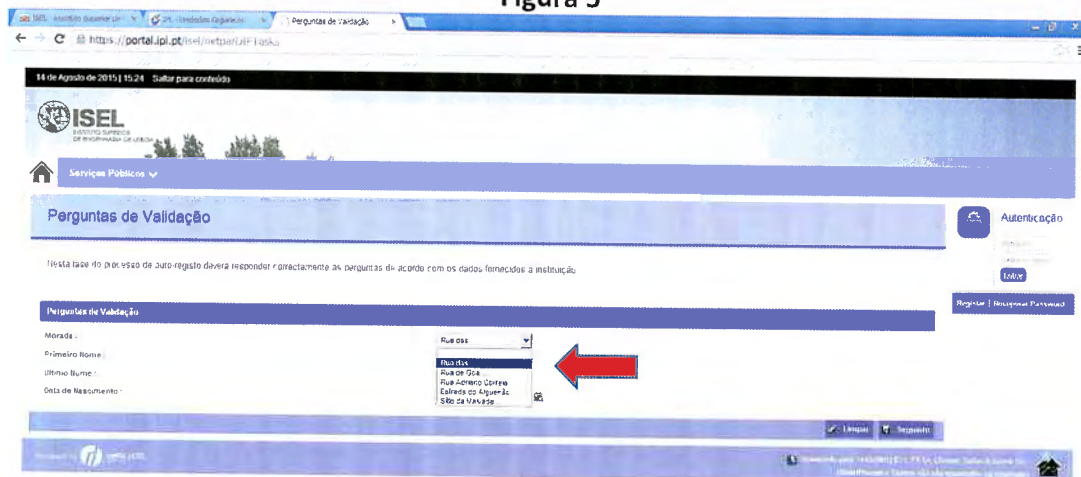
Figura 5

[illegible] | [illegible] | Perguntas de Validação

https://portal.ipl.pt/isel/netpa/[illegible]

14 de Agosto de 2015 | 15:24 Saltar para conteúdo

ISEL
INSTITUTO SUPERIOR DE ENGENHARIA DE LISBOA

Serviços Públicos

Perguntas de Validação

Nesta fase do processo de auto-registo deverá responder correctamente às perguntas de acordo com os dados fornecidos à instituição

Perguntas de Validação

Morada :
Primeiro Nome :
Último Nome :
Data de Nascimento :

Rua das
Rua das
Rua de Goa
Rua Adriano Correia
Calrada do Alguerão
Sítio da Mavada

Limpar Seguinte

Autenticação

Entrar

Registar | Recuperar Password

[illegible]